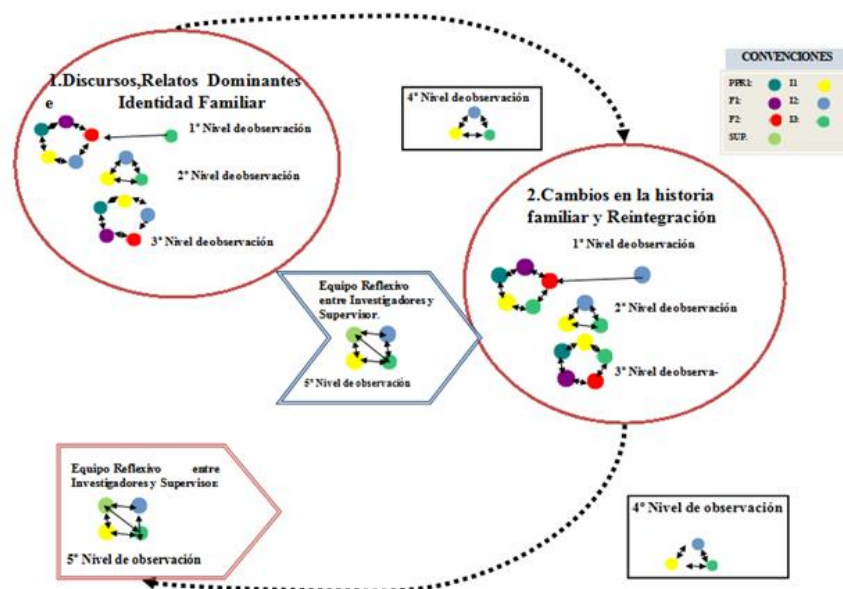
1.Discursos,Relatos Dominantes e Identidad Familiar

1° Nivel deobservación

2° Nivel deobservación

3° Nivel deobservación

4° Nivel deobservación

CONVENCIONES

PPR1:
F1:
F2:
SUP.
I1
I2:
I3:

2.Cambios en la historia familiar y Reintegración

1° Nivel deobservación

2° Nivel deobservación

3° Nivel deobserva-

Equipo Reflexivo entre Investigadores y Supervisor.

5° Nivel deobservación

Equipo Reflexivo entre Investigadores y Supervisor.

5° Nivel de observación

4° Nivel de observación